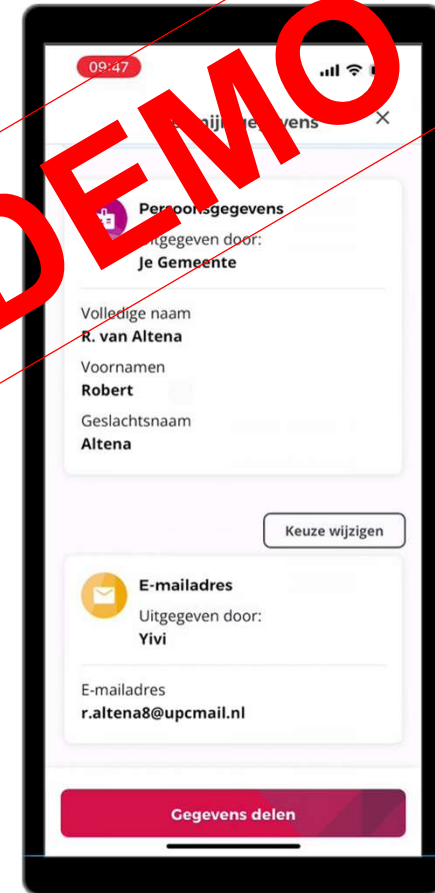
09:47

DEMO

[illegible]mijn gegevens ×

Persoonsgegevens
Uitgegeven door:
Je Gemeente

Volledige naam
R. van Altena

Voornamen
Robert

Geslachtsnaam
Altena

Keuze wijzigen

E-mailadres
Uitgegeven door:
Yivi

E-mailadres
r.altena8@upcmail.nl

Gegevens delen